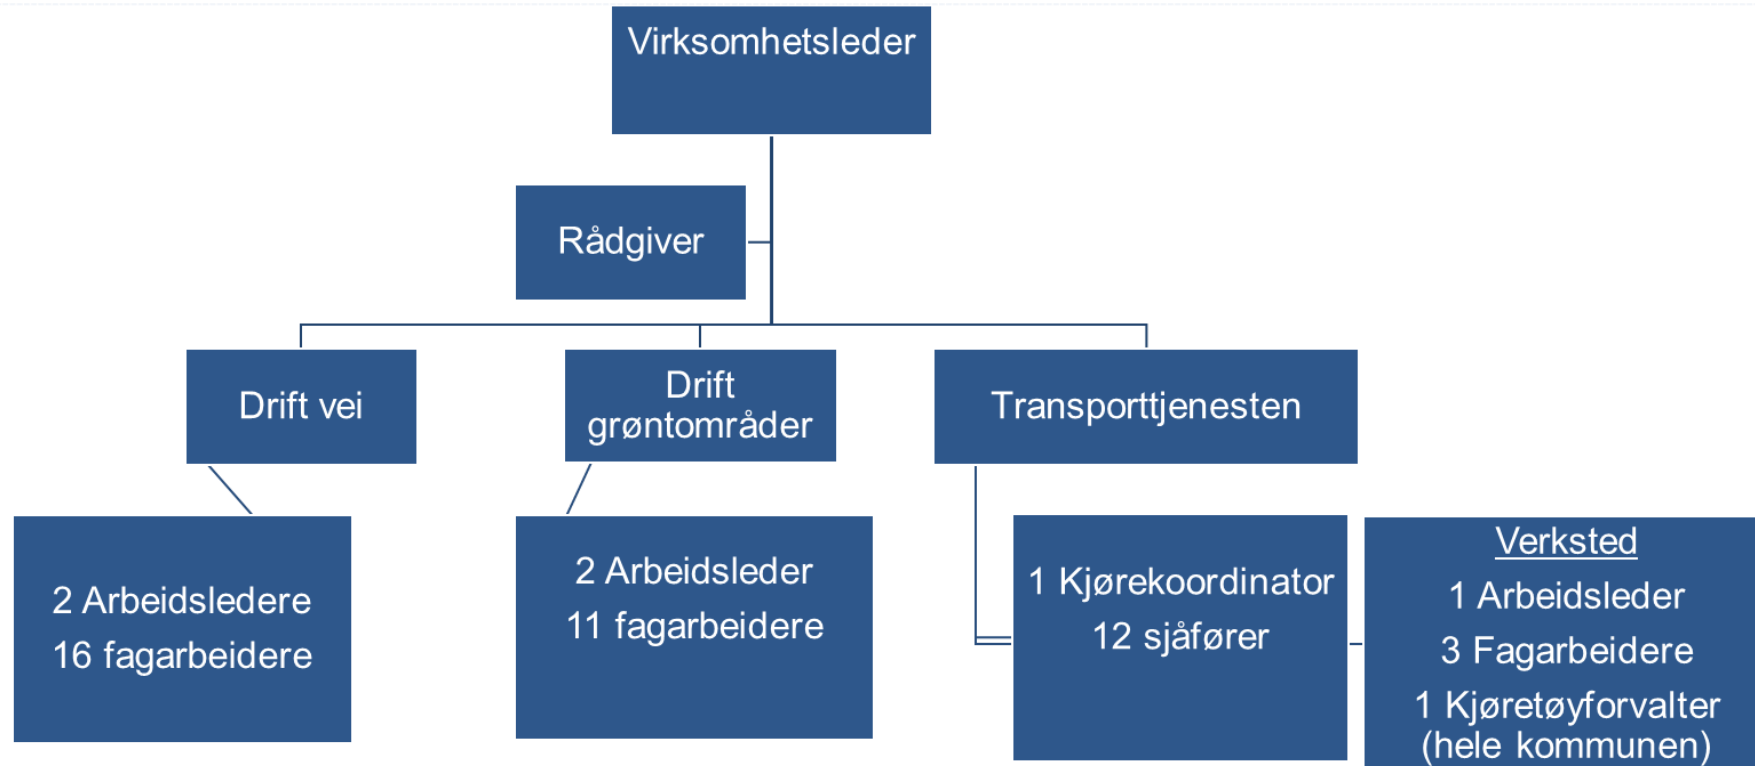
Virksomhetsleder

Rådgiver

Drift vei

Drift grøntområder

Transporttjenesten

2 Arbeidsledere
16 fagarbeidere

2 Arbeidsleder
11 fagarbeidere

1 Kjørekoordinator
12 sjåfører

Verksted
1 Arbeidsleder
3 Fagarbeidere
1 Kjøretøyforvalter (hele kommunen)